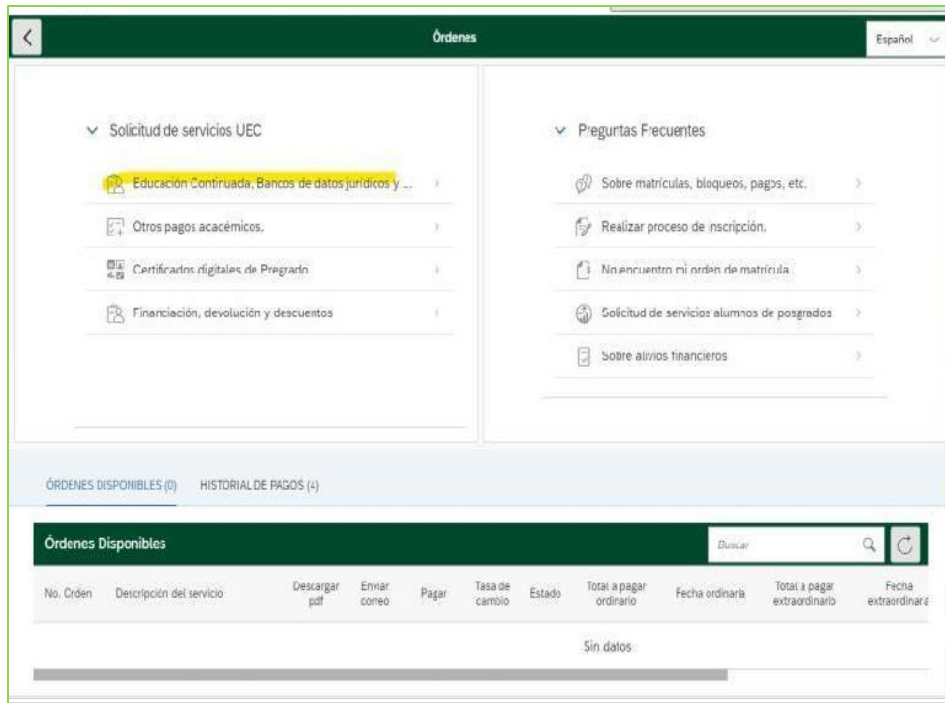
Órdenes

Español

Solicitud de servicios UEC

Educación Continuada, Bancos de datos jurídicos y ...

Otros pagos académicos.

Certificados digitales de Pregrado

Financiación, devolución y descuentos

Preguntas Frecuentes

Sobre matrículas, bloqueos, pagos, etc.

Realizar proceso de inscripción.

No encuentro mi orden de matrícula

Solicitud de servicios alumnos de posgrados

Sobre alivios financieros

ÓRDENES DISPONIBLES (0) HISTORIAL DE PAGOS (4)

Órdenes Disponibles

Buscar

| No. Orden | Descripción del servicio | Descargar pdf | Enviar correo | Pagar | Tasa de cambio | Estado | Total a pagar ordinario | Fecha ordinaria | Total a pagar extraordinario | Fecha extraordinaria |
|---|---|---|---|---|---|---|---|---|---|---|

Sin datos